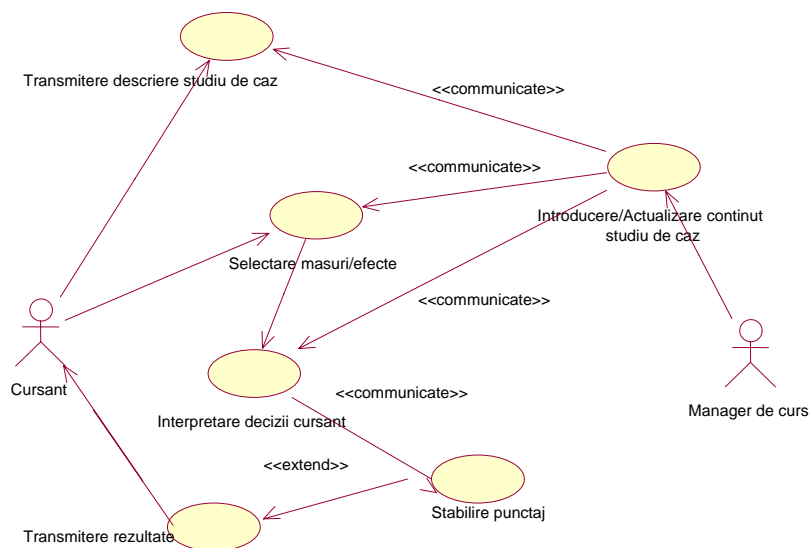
Transmitere descriere studiu de caz

<<communicate>>

<<communicate>>

Introducere/Actualizare continut studiu de caz

Selectare masuri/efecte

<<communicate>>

Cursant

<<communicate>>

Interpretare decizii cursant

Manager de curs

<<extend>>

Stabilire punctaj

Transmitere rezultate